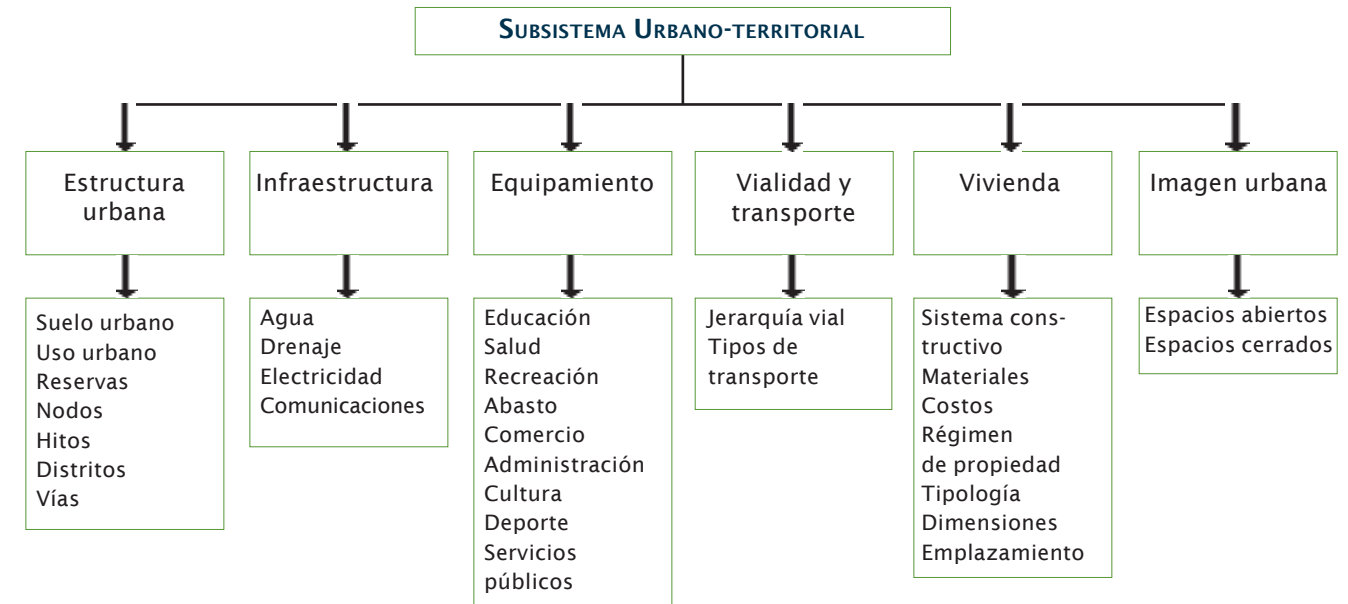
Subsistema Urbano-territorial

Estructura urbana

Suelo urbano
Uso urbano
Reservas
Nodos
Hitos
Distritos
Vías

Infraestructura

Agua
Drenaje
Electricidad
Comunicaciones

Equipamiento

Educación
Salud
Recreación
Abasto
Comercio
Administración
Cultura
Deporte
Servicios públicos

Vialidad y transporte

Jerarquía vial
Tipos de transporte

Vivienda

Sistema constructivo
Materiales
Costos
Régimen de propiedad
Tipología
Dimensiones
Emplazamiento

Imagen urbana

Espacios abiertos
Espacios cerrados